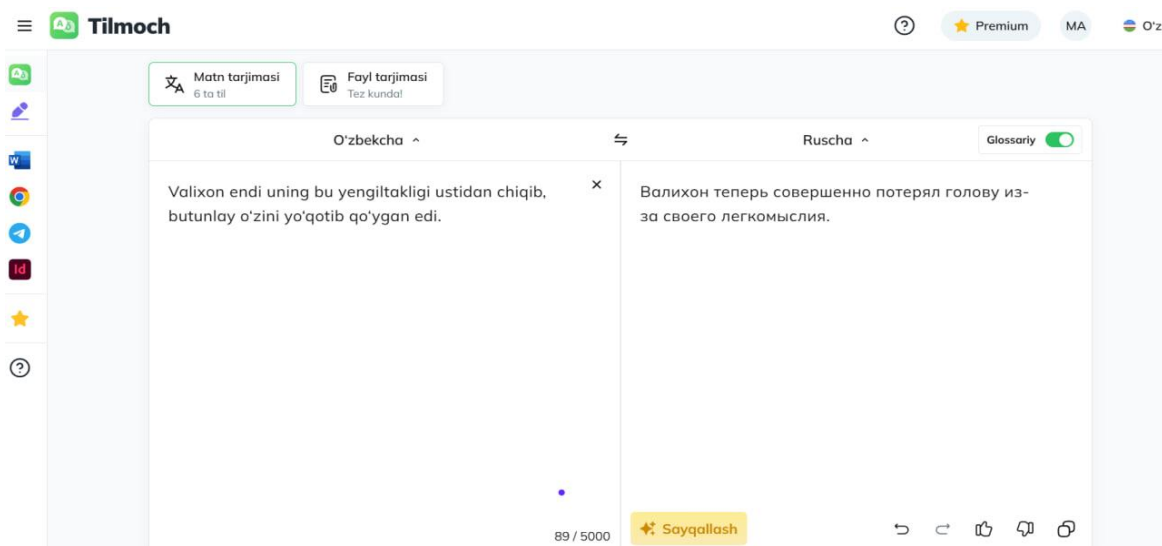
Tilmoch

Premium MA O'z

Matn tarjimasi
6 ta til

Fayl tarjimasi
Tez kunda!

O'zbekcha

Ruscha

Glossariy

Valixon endi uning bu yengiltakligi ustidan chiqib, butunlay o'zini yo'qotib qo'ygan edi.

×

Валихон теперь совершенно потерял голову из-за своего легкомыслия.

89 / 5000

Sayqallash

Id